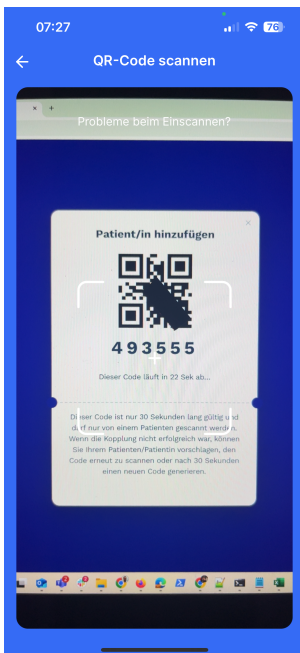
07:27

76

QR-Code scannen

Probleme beim Einscannen?

Patient/in hinzufügen

×

493555

Dieser Code läuft in 22 Sek ab...

Dieser Code ist nur 30 Sekunden lang gültig und darf nur von einem Patienten gescannt werden. Wenn die Kopplung nicht erfolgreich war, können Sie Ihrem Patienten/Patientin vorschlagen, den Code erneut zu scannen oder nach 30 Sekunden einen neuen Code generieren.